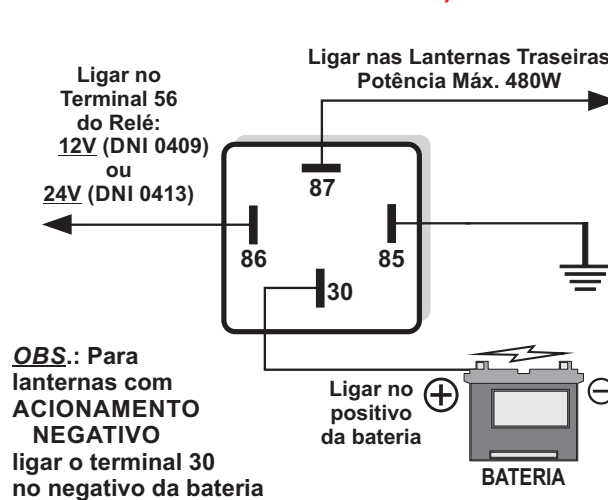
Ligar no Terminal 56 do Relé: 12V (DNI 0409) ou 24V (DNI 0413)

Ligar nas Lanternas Traseiras Potência Máx. 480W

87

86

85

30

OBS.: Para lanternas com ACIONAMENTO NEGATIVO ligar o terminal 30 no negativo da bateria

Ligar no positivo da bateria

BATERIA